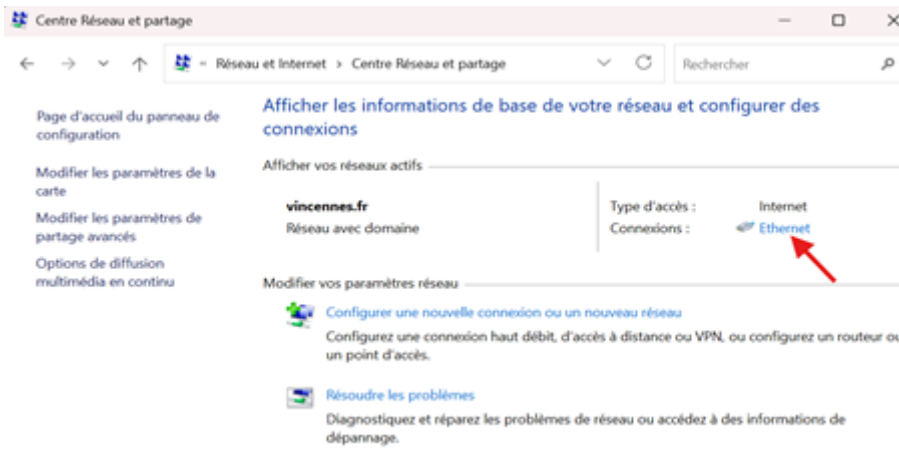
Centre Réseau et partage

Réseau et Internet > Centre Réseau et partage

Rechercher

Page d'accueil du panneau de configuration

Modifier les paramètres de la carte

Modifier les paramètres de partage avancés

Options de diffusion multimédia en continu

Afficher les informations de base de votre réseau et configurer des connexions

Afficher vos réseaux actifs

vincennes.fr
Réseau avec domaine

Type d'accès : Internet
Connexions : Ethernet

Modifier vos paramètres réseau

Configurer une nouvelle connexion ou un nouveau réseau
Configurez une connexion haut débit, d'accès à distance ou VPN, ou configurez un routeur ou un point d'accès.

Résoudre les problèmes
Diagnostiquez et réparez les problèmes de réseau ou accédez à des informations de dépannage.